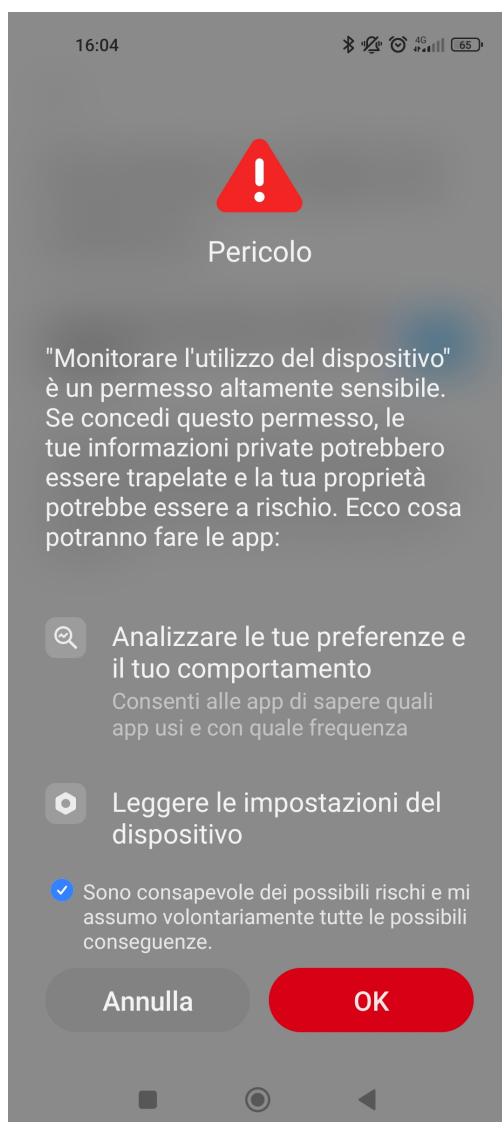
16:04 4G 65

Pericolo

"Monitorare l'utilizzo del dispositivo" è un permesso altamente sensibile. Se concedi questo permesso, le tue informazioni private potrebbero essere trapelate e la tua proprietà potrebbe essere a rischio. Ecco cosa potranno fare le app:

Analizzare le tue preferenze e il tuo comportamento
Consenti alle app di sapere quali app usi e con quale frequenza

Leggere le impostazioni del dispositivo

Sono consapevole dei possibili rischi e mi assumo volontariamente tutte le possibili conseguenze.

Annulla
OK